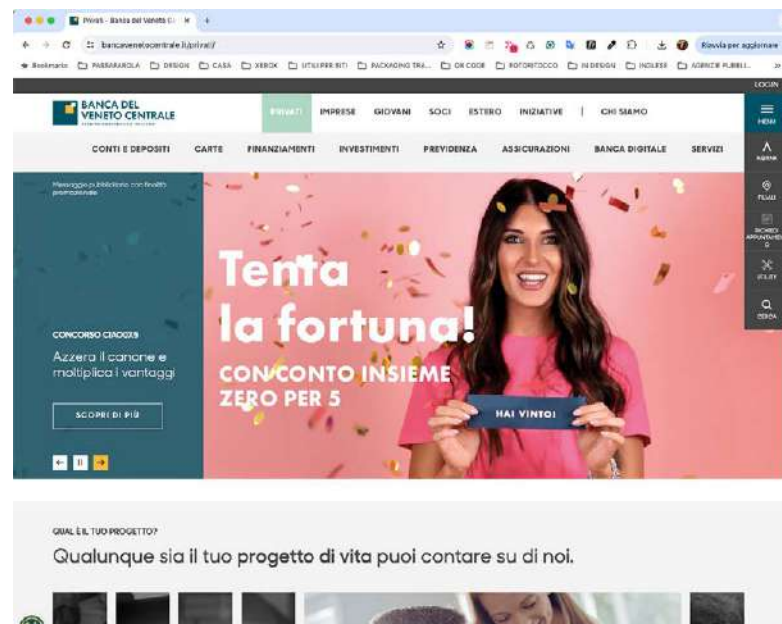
Privati - Banca del Veneto Ce ×  +

bancavenetocentrale.it/privati/

Riavvia per aggiornare

Bookmarks  PASSAPAROLA  DESIGN  CASA  XEROX  UTILI PER SITI  PACKAGING TRA...  QR CODE  FOTORITOCCO  IN DESIGN  INGLESE  AGENZIE PUBBLI...

LOGIN

BANCA DEL VENETO CENTRALE

PRIVATI  IMPRESE  GIOVANI  SOCI  ESTERO  INIZIATIVE  |  CHI SIAMO

MENU

CONTI E DEPOSITI  CARTE  FINANZIAMENTI  INVESTIMENTI  PREVIDENZA  ASSICURAZIONI  BANCA DIGITALE  SERVIZI

AGENDA

FILIALI

PRENOTA APPUNTAMENTO

UTILITY

CERCA

Messaggio pubblicitario con finalità promozionale

Tenta la fortuna!

CON CONTO INSIEME ZERO PER 5

HAI VINTO!

CONCORSO CIAOCVS

Azzera il canone e moltiplica i vantaggi

SCOPRI DI PIÙ

QUAL È IL TUO PROGETTO?

Qualunque sia il tuo progetto di vita puoi contare su di noi.